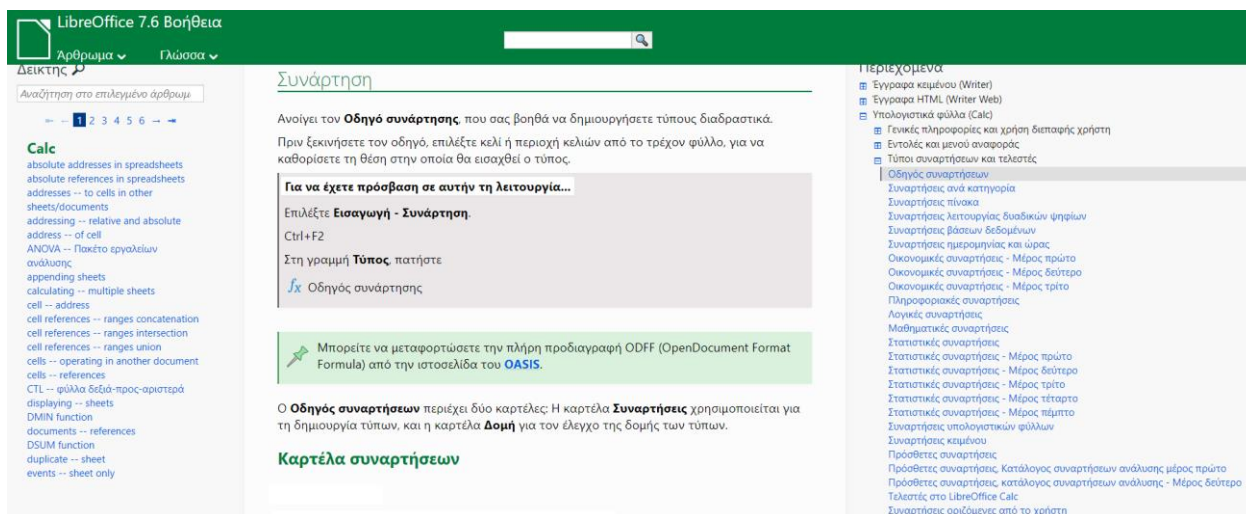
LibreOffice 7.6 Βοήθεια

Άρθρωμα ⌄ Γλώσσα ⌄

Δείκτης

Αναζήτηση στο επιλεγμένο άρθρωμ

← ← 1 2 3 4 5 6 → →

Calc
absolute addresses in spreadsheets
absolute references in spreadsheets
addresses -- to cells in other sheets/documents
addressing -- relative and absolute
address -- of cell
ANOVA -- Πακέτο εργαλείων ανάλυσης
appending sheets
calculating -- multiple sheets
cell -- address
cell references -- ranges concatenation
cell references -- ranges intersection
cell references -- ranges union
cells -- operating in another document
cells -- references
CTL -- φύλλα δεξιά-προς-αριστερά
displaying -- sheets
DMIN function
documents -- references
DSUM function
duplicate -- sheet
events -- sheet only

Συνάρτηση

Ανοίγει τον **Οδηγό συνάρτησης**, που σας βοηθά να δημιουργήσετε τύπους διαδραστικά.

Πριν ξεκινήσετε τον οδηγό, επιλέξτε κελί ή περιοχή κελιών από το τρέχον φύλλο, για να καθορίσετε τη θέση στην οποία θα εισαχθεί ο τύπος.

**Για να έχετε πρόσβαση σε αυτήν τη λειτουργία...**

Επιλέξτε **Εισαγωγή - Συνάρτηση**.

Ctrl+F2

Στη γραμμή **Τύπος**, πατήστε

$f_x$ Οδηγός συνάρτησης

Μπορείτε να μεταφορτώσετε την πλήρη προδιαγραφή ODFF (OpenDocument Format Formula) από την ιστοσελίδα του **OASIS**.

Ο **Οδηγός συναρτήσεων** περιέχει δύο καρτέλες: Η καρτέλα **Συναρτήσεις** χρησιμοποιείται για τη δημιουργία τύπων, και η καρτέλα **Δομή** για τον έλεγχο της δομής των τύπων.

Καρτέλα συναρτήσεων

Περιεχόμενα
Έγγραφα κειμένου (Writer)
Έγγραφα HTML (Writer Web)
Υπολογιστικά φύλλα (Calc)
Γενικές πληροφορίες και χρήση διεπαφής χρήστη
Εντολές και μενού αναφοράς
Τύποι συναρτήσεων και τελεστές
Οδηγός συναρτήσεων
Συναρτήσεις ανά κατηγορία
Συναρτήσεις πίνακα
Συναρτήσεις λειτουργίας δυαδικών ψηφίων
Συναρτήσεις βάσεων δεδομένων
Συναρτήσεις ημερομηνίας και ώρας
Οικονομικές συναρτήσεις - Μέρος πρώτο
Οικονομικές συναρτήσεις - Μέρος δεύτερο
Οικονομικές συναρτήσεις - Μέρος τρίτο
Πληροφοριακές συναρτήσεις
Λογικές συναρτήσεις
Μαθηματικές συναρτήσεις
Στατιστικές συναρτήσεις
Στατιστικές συναρτήσεις - Μέρος πρώτο
Στατιστικές συναρτήσεις - Μέρος δεύτερο
Στατιστικές συναρτήσεις - Μέρος τρίτο
Στατιστικές συναρτήσεις - Μέρος τέταρτο
Στατιστικές συναρτήσεις - Μέρος πέμπτο
Συναρτήσεις υπολογιστικών φύλλων
Συναρτήσεις κειμένου
Πρόσθετες συναρτήσεις
Πρόσθετες συναρτήσεις, Κατάλογος συναρτήσεων ανάλυσης μέρος πρώτο
Πρόσθετες συναρτήσεις, κατάλογος συναρτήσεων ανάλυσης - Μέρος δεύτερο
Τελεστές στο LibreOffice Calc
Συναρτήσεις οριζόμενες από το χρήστη